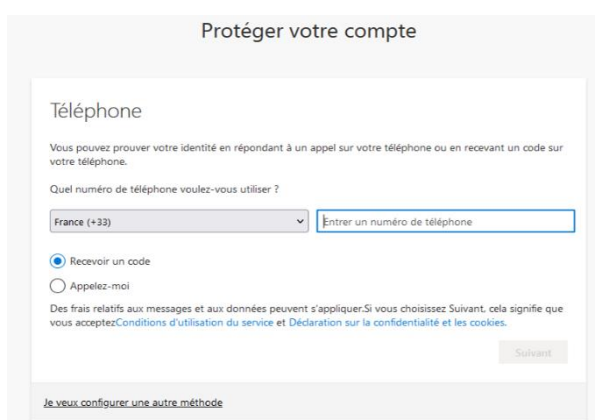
Protéger votre compte

Téléphone

Vous pouvez prouver votre identité en répondant à un appel sur votre téléphone ou en recevant un code sur votre téléphone.

Quel numéro de téléphone voulez-vous utiliser ?

France (+33)

Entrer un numéro de téléphone

Recevoir un code

Appelez-moi

Des frais relatifs aux messages et aux données peuvent s'appliquer.Si vous choisissez Suivant, cela signifie que vous acceptezConditions d'utilisation du service et Déclaration sur la confidentialité et les cookies.

Suivant

Je veux configurer une autre méthode